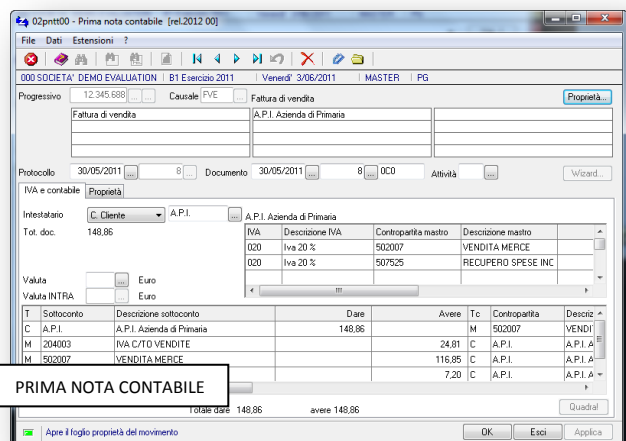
02pntt00 - Prima nota contabile [rel.2012 00]

File Dati Estensioni ?

000 SOCIETA' DEMO EVALUATION | B1 Esercizio 2011 | Venerdì 3/06/2011 | MASTER | PG

Progressivo 12.345.688 ... Causale FVE ... Fattura di vendita Proprietà...

Fattura di vendita
A.P.I. Azienda di Primaria

Protocollo 30/05/2011 ... 8 ... Documento 30/05/2011 ... 8 ... 0C0 Attività ... Wizard...

IVA e contabile Proprietà

Intestatario C. Cliente A.P.I. ... A.P.I. Azienda di Primaria

Tot. doc. 148,86

| IVA | Descrizione IVA | Contropartita mastro | Descrizione mastro |
|---|---|---|---|
| 020 | Iva 20 % | 502007 | VENDITA MERCE |
| 020 | Iva 20 % | 507525 | RECUPERO SPESE INC |

Valuta ... Euro
Valuta INTRA ... Euro

| T | Sottoconto | Descrizione sottoconto | Dare | Avere | Tc | Contropartita | Descriz |
|---|---|---|---|---|---|---|---|
| C | A.P.I. | A.P.I. Azienda di Primaria | 148,86 | | M | 502007 | VENDI |
| M | 204003 | IVA C/TO VENDITE | | 24,81 | C | A.P.I. | A.P.I. A |
| M | 502007 | VENDITA MERCE | | 116,85 | C | A.P.I. | A.P.I. A |
| | | | | 7,20 | C | A.P.I. | A.P.I. A |

PRIMA NOTA CONTABILE

Totale dare 148,86 avere 148,86 Quadra!

Apre il foglio proprietà del movimento OK Esci Applica